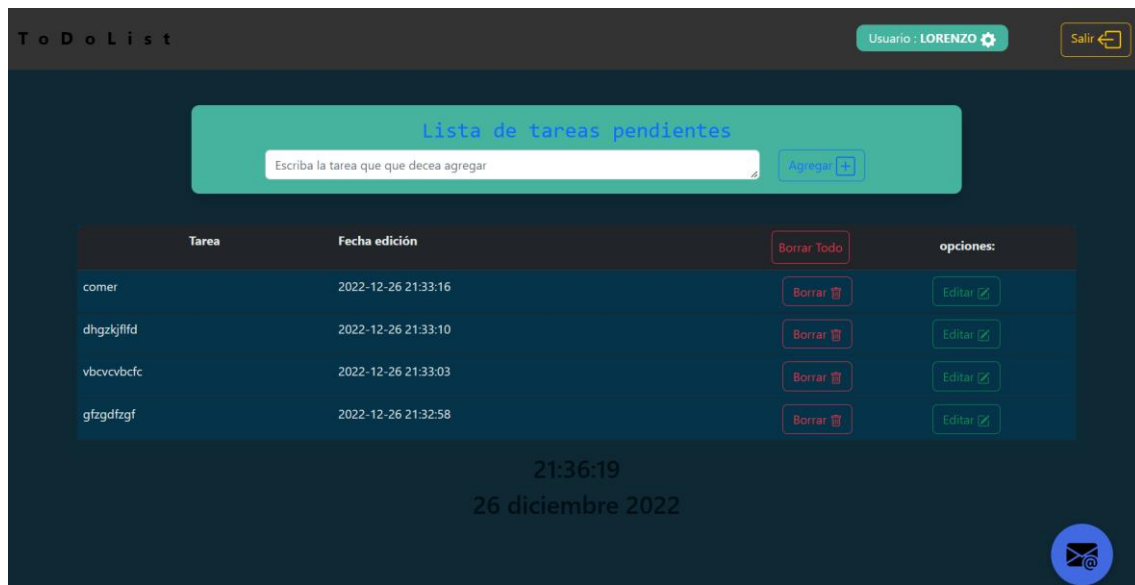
T o D o L i s t

Usuario : LORENZO

Salir

Lista de tareas pendientes

Escriba la tarea que que decea agregar

Agregar

| Tarea | Fecha edición | Borrar Todo | opciones: |
|---|---|---|---|
| comer | 2022-12-26 21:33:16 | Borrar | Editar |
| dhgzkjflfd | 2022-12-26 21:33:10 | Borrar | Editar |
| vbcvcvbcfc | 2022-12-26 21:33:03 | Borrar | Editar |
| gfzgdfzgf | 2022-12-26 21:32:58 | Borrar | Editar |

21:36:19
26 diciembre 2022